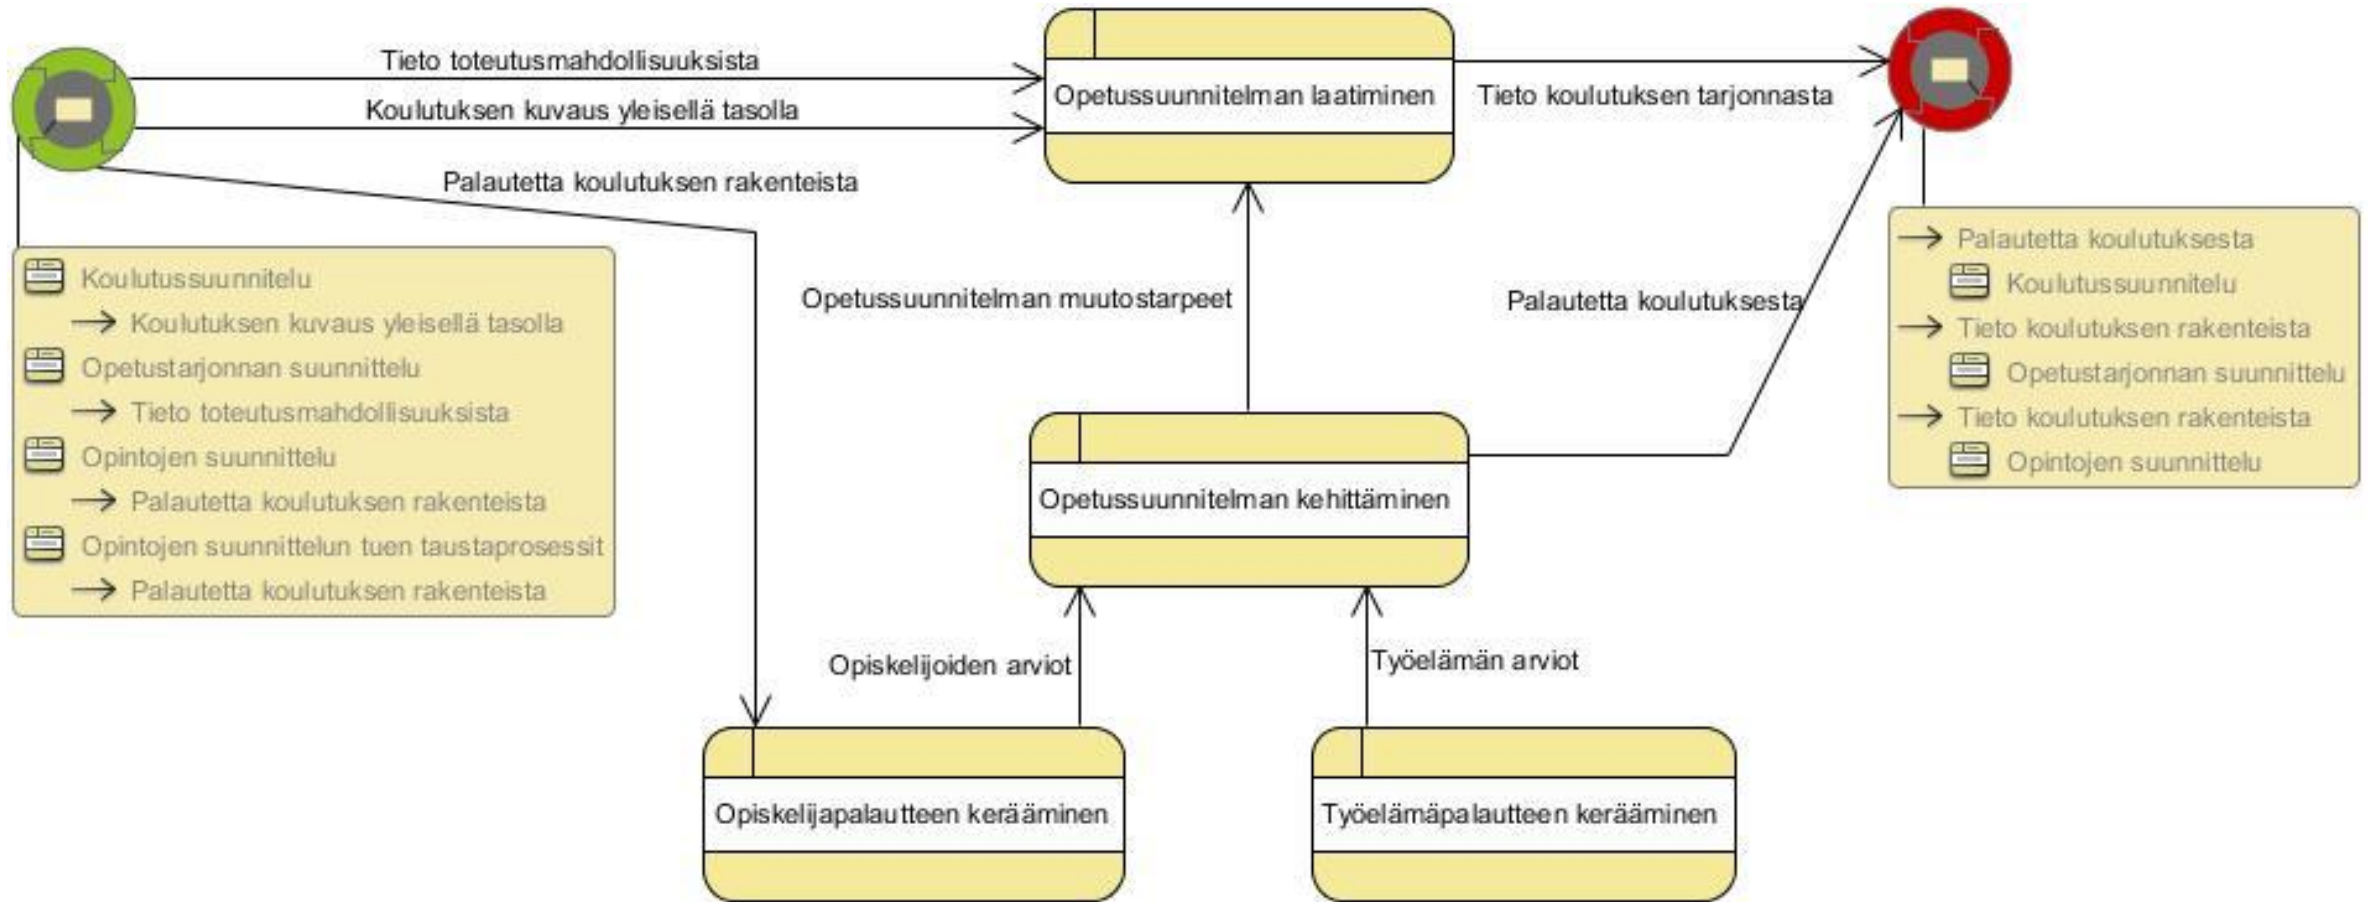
Tieto toteutusmahdollisuuksista

Koulutuksen kuvaus yleisellä tasolla

Palautetta koulutuksen rakenteista

Opetussuunnitelman laatiminen

Tieto koulutuksen tarjonnasta

Koulutussuunnitelu
→ Koulutuksen kuvaus yleisellä tasolla
Opetustarjonnan suunnittelu
→ Tieto toteutusmahdollisuuksista
Opintojen suunnittelu
→ Palautetta koulutuksen rakenteista
Opintojen suunnittelun tuen taustaprosessit
→ Palautetta koulutuksen rakenteista

Opetussuunnitelman muutostarpeet

Palautetta koulutuksesta

→ Palautetta koulutuksesta
Koulutussuunnitelu
→ Tieto koulutuksen rakenteista
Opetustarjonnan suunnittelu
→ Tieto koulutuksen rakenteista
Opintojen suunnittelu

Opetussuunnitelman kehittäminen

Opiskelijoiden arviot

Työelämän arviot

Opiskelijapalautteen kerääminen

Työelämäpalautteen kerääminen